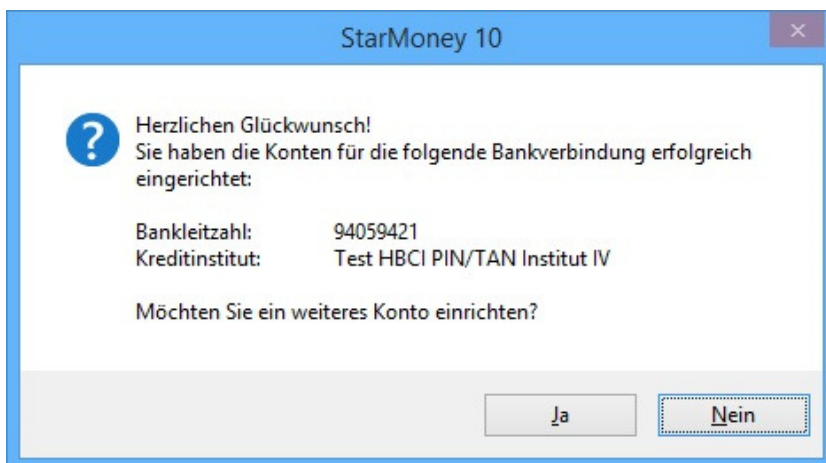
StarMoney 10

×

Herzlichen Glückwunsch!
Sie haben die Konten für die folgende Bankverbindung erfolgreich eingerichtet:

Bankleitzahl: 94059421
Kreditinstitut: Test HBCI PIN/TAN Institut IV

Möchten Sie ein weiteres Konto einrichten?

Ja

Nein